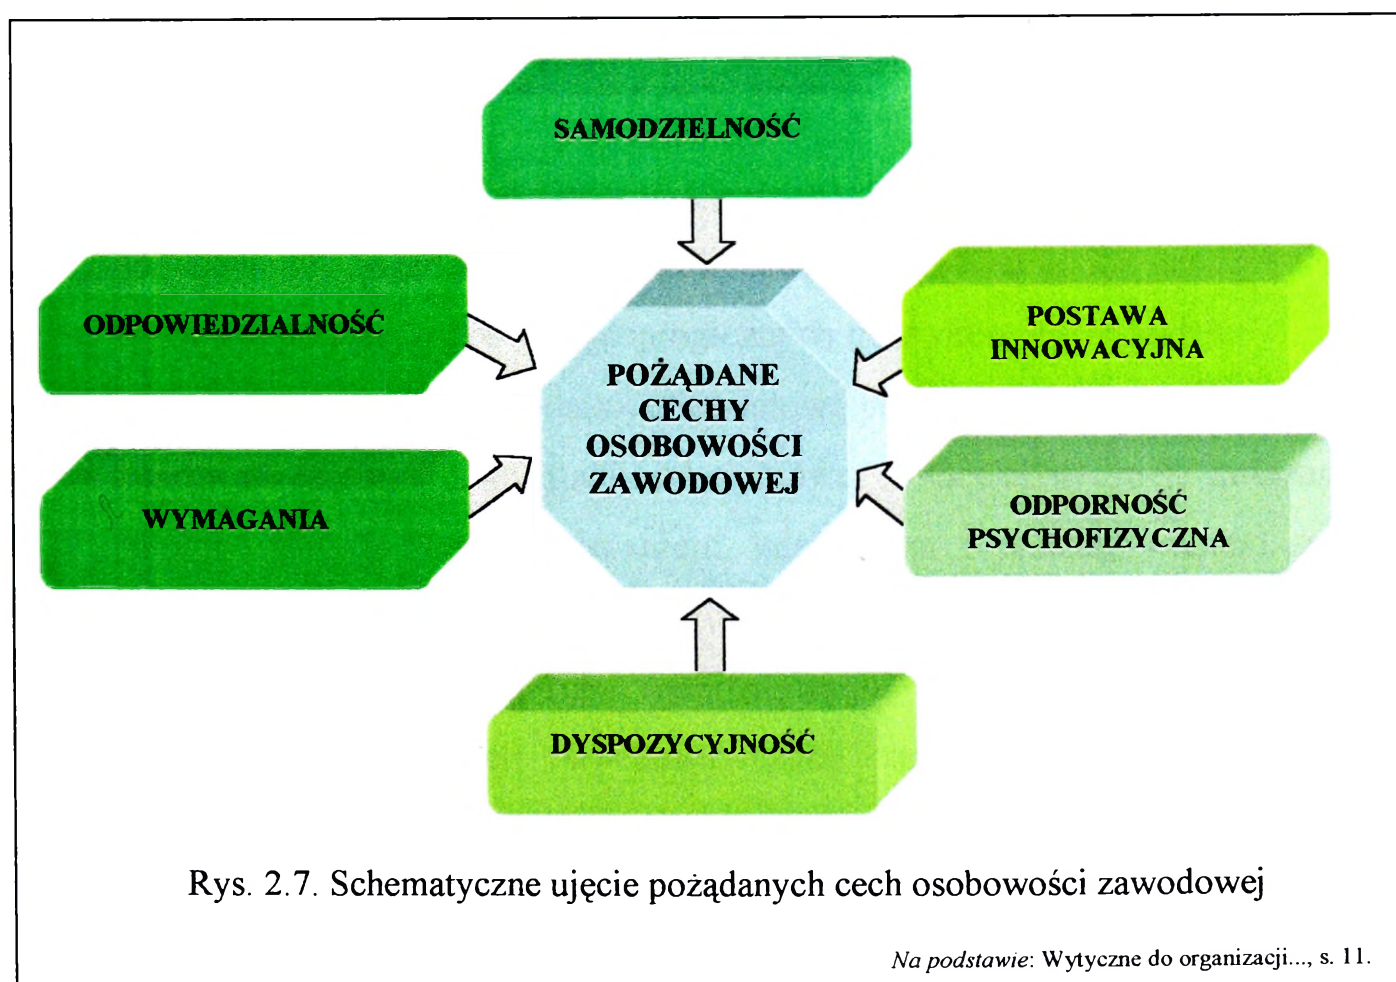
SAMODZIELNOŚĆ

ODPOWIEDZIALNOŚĆ

POSTAWA INNOWACYJNA

POŻĄDANE CECHY OSOBOWOŚCI ZAWODOWEJ

WYMAGANIA

ODPORNOŚĆ PSYCHOFIZYCZNA

DYSPOZYCYJNOŚĆ

Rys. 2.7. Schematyczne ujęcie pożądanych cech osobowości zawodowej

Na podstawie: Wytyczne do organizacji..., s. 11.